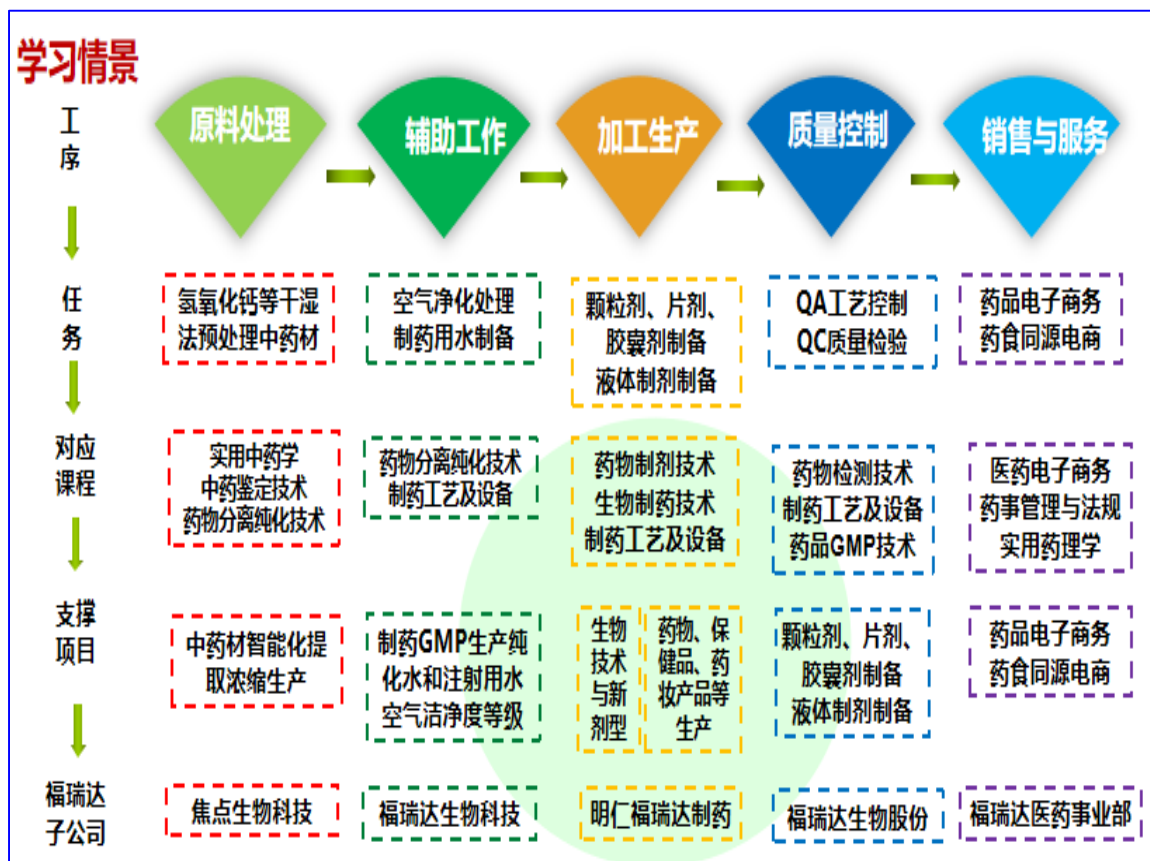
学习情景

工序

原料处理　辅助工作　加工生产　质量控制　销售与服务

任务

氢氧化钙等干湿法预处理中药材

空气净化处理
制药用水制备

颗粒剂、片剂、胶囊剂制备
液体制剂制备

QA工艺控制
QC质量检验

药品电子商务
药食同源电商

对应课程

实用中药学
中药鉴定技术
药物分离纯化技术

药物分离纯化技术
制药工艺及设备

药物制剂技术
生物制药技术
制药工艺及设备

药物检测技术
制药工艺及设备
药品GMP技术

医药电子商务
药事管理与法规
实用药理学

支撑项目

中药材智能化提取浓缩生产

制药GMP生产纯化水和注射用水
空气洁净度等级

生物技术与新剂型

药物、保健品、药妆产品等生产

颗粒剂、片剂、胶囊剂制备
液体制剂制备

药品电子商务
药食同源电商

福瑞达子公司

焦点生物科技

福瑞达生物科技

明仁福瑞达制药

福瑞达生物股份

福瑞达医药事业部